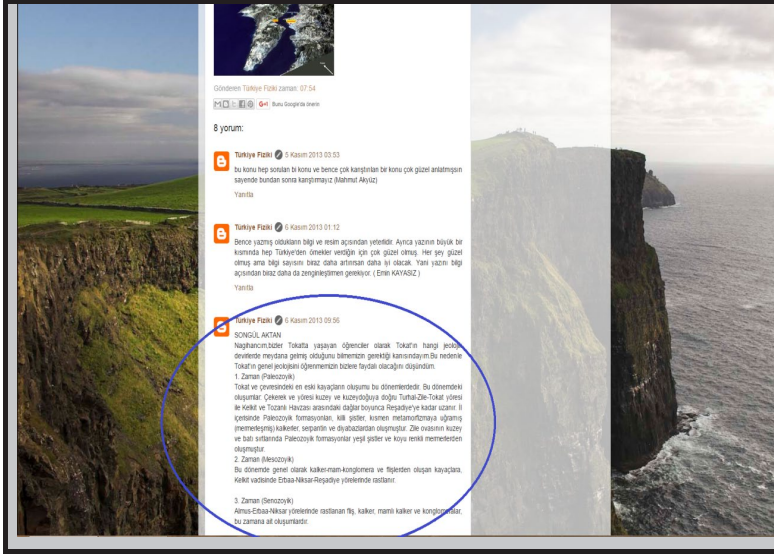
Gönderen Türkiye Fiziki zaman: 07:54

G+1 Bunu Google'da önerin

8 yorum:

Türkiye Fiziki 5 Kasım 2013 03:53

bu konu hep sorulan bi konu ve bence çok karıştırılan bir konu çok güzel anlatmışsın sayende bundan sonra karıştırmayız (Mahmut Akyüz)

Yanıtla

Türkiye Fiziki 6 Kasım 2013 01:12

Bence yazmış oldukların bilgi ve resim açısından yeterlidir. Ayrıca yazının büyük bir kısmında hep Türkiye'den örnekler verdiğin için çok güzel olmuş. Her şey güzel olmuş ama bilgi sayısını biraz daha artırırsan daha iyi olacak. Yani yazını bilgi açısından biraz daha da zenginleştirmen gerekiyor. ( Emin KAYASIZ )

Yanıtla

Türkiye Fiziki 6 Kasım 2013 09:56

SONGÜL AKTAN
Nagihancım,bizler Tokatta yaşayan öğrenciler olarak Tokat'ın hangi jeolojik devirlerde meydana gelmiş olduğunu bilmemizin gerektiği kanısındayım.Bu nedenle Tokat'ın genel jeolojisini öğrenmemizin bizlere faydalı olacağını düşündüm.
1. Zaman (Paleozoyik)
Tokat ve çevresindeki en eski kayaçların oluşumu bu dönemlerdedir. Bu dönemdeki oluşumlar: Çekerek ve yöresi kuzey ve kuzeydoğuya doğru Turhal-Zile-Tokat yöresi ile Kelkit ve Tozanlı Havzası arasındaki dağlar boyunca Reşadiye'ye kadar uzanır. İl içerisinde Paleozoyik formasyonları, killi şistler, kısmen metamorfizmaya uğramış (mermerleşmiş) kalkerler, serpantin ve diyabazlardan oluşmuştur. Zile ovasının kuzey ve batı sırtlarında Paleozoyik formasyonlar yeşil şistler ve koyu renkli mermerlerden oluşmuştur.
2. Zaman (Mesozoyik)
Bu dönemde genel olarak kalker-marn-konglomera ve fişlerden oluşan kayaçlara, Kelkit vadisinde Erbaa-Niksar-Reşadiye yörelerinde rastlanır.

3. Zaman (Senozoyik)
Almus-Erbaa-Niksar yörelerinde rastlanan fliş, kalker, marnlı kalker ve konglomeralar, bu zamana ait oluşumlardır.